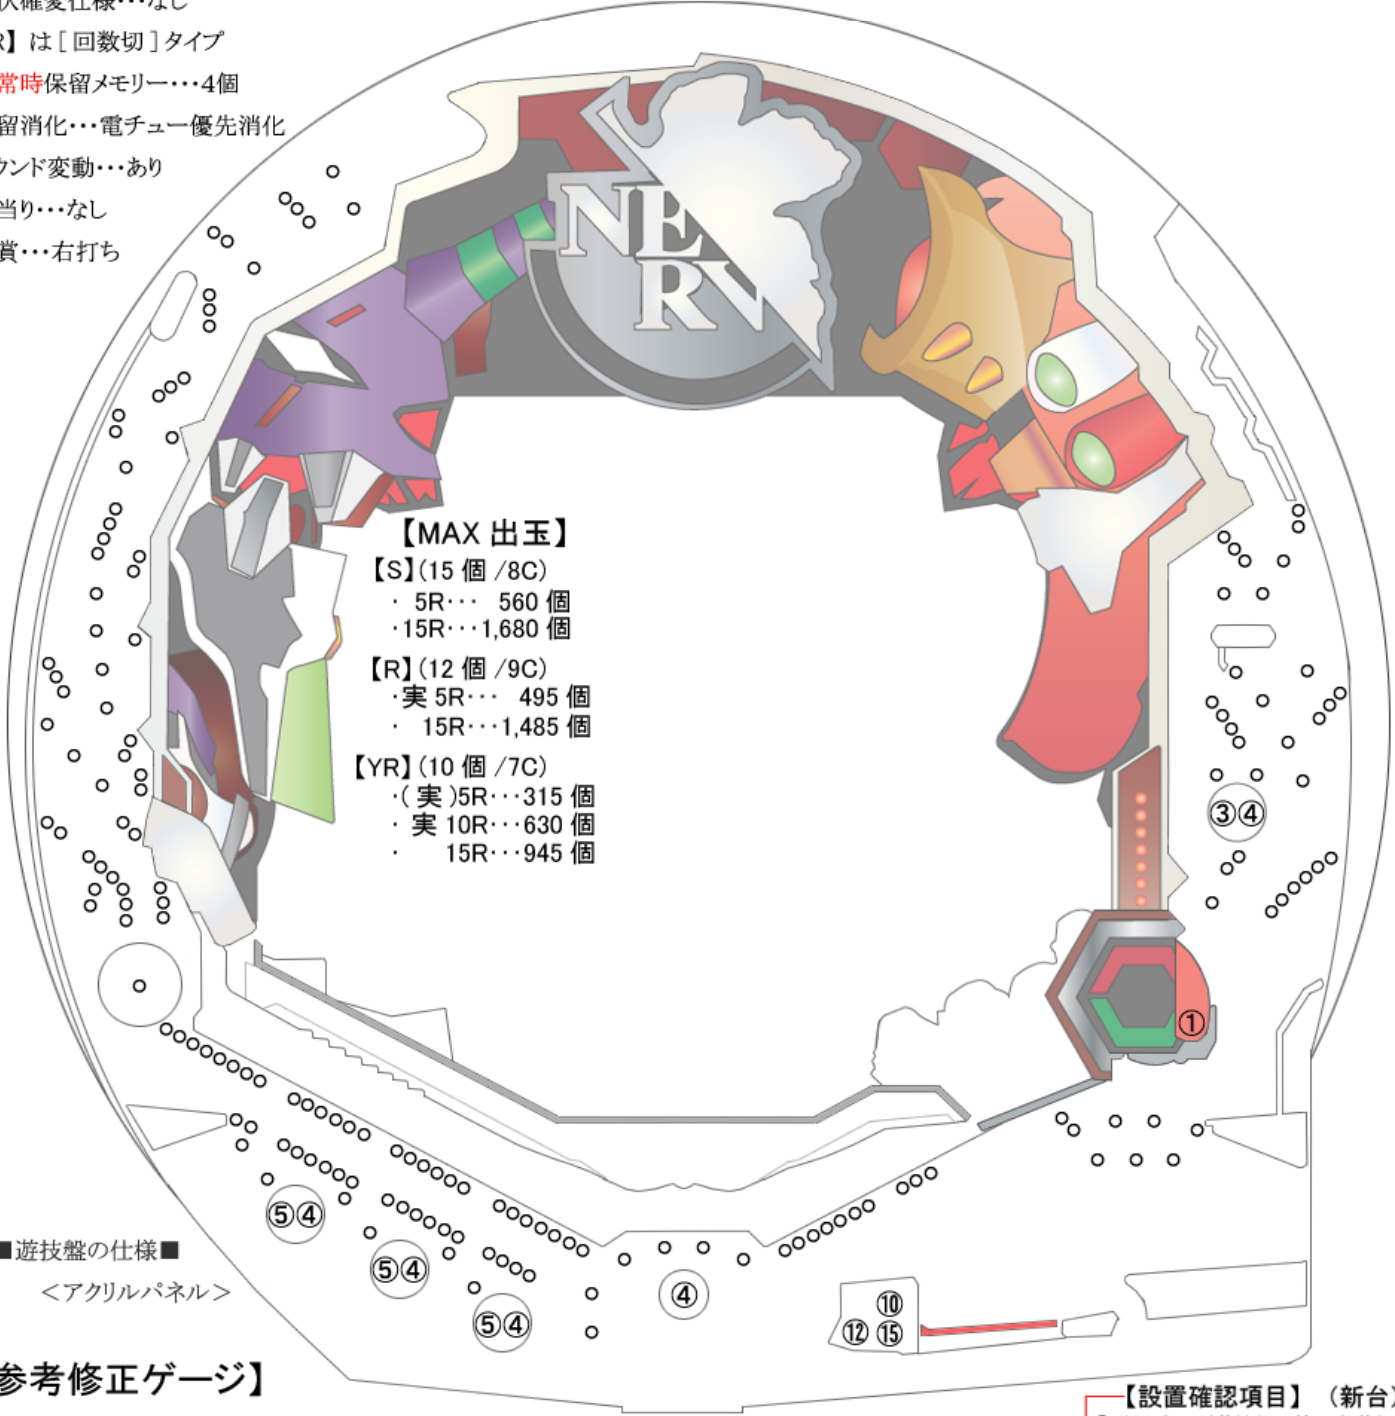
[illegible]次確変仕様・・・なし
R】は［回数切］タイプ
常時保留メモリー・・・4個
留消化・・・電チュー優先消化
ウンド変動・・・あり
当り・・・なし
賞・・・右打ち

NERV

【MAX 出玉】
【S】(15 個 /8C)
・ 5R・・・ 560 個
・15R・・・1,680 個
【R】(12 個 /9C)
・実 5R・・・ 495 個
・ 15R・・・1,485 個
【YR】(10 個 /7C)
・(実)5R・・・315 個
・実 10R・・・630 個
・ 15R・・・945 個

③④
①
⑤④
⑤④
⑤④
④
⑩
⑫⑮

■遊技盤の仕様■
＜アクリルパネル＞

参考修正ゲージ】

【設置確認項目】（新台
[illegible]